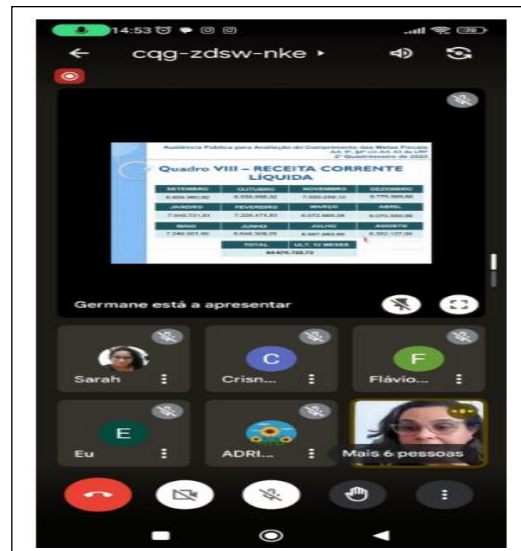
14:53

cqg-zdsw-nke ▸

Audiência Pública para Avaliação do Cumprimento das Metas Fiscais Art. 9º, §4º c/c Art. 43 da LRF 2º Quadrimestre de 2022

Quadro VIII – RECEITA CORRENTE LÍQUIDA

| SETEMBRO | OUTUBRO | NOVEMBRO | DEZEMBRO |
|---|---|---|---|
| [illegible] | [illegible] | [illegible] | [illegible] |
| JANEIRO | FEVEREIRO | MARÇO | ABRIL |
| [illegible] | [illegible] | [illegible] | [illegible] |
| MAIO | JUNHO | JULHO | AGOSTO |
| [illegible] | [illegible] | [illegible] | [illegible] |
| | TOTAL | ULT. 12 MESES | |
| | | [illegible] | |

Germane está a apresentar

Sarah

C

Crisn...

F

Flávio...

E

Eu

ADRI...

Mais 6 pessoas